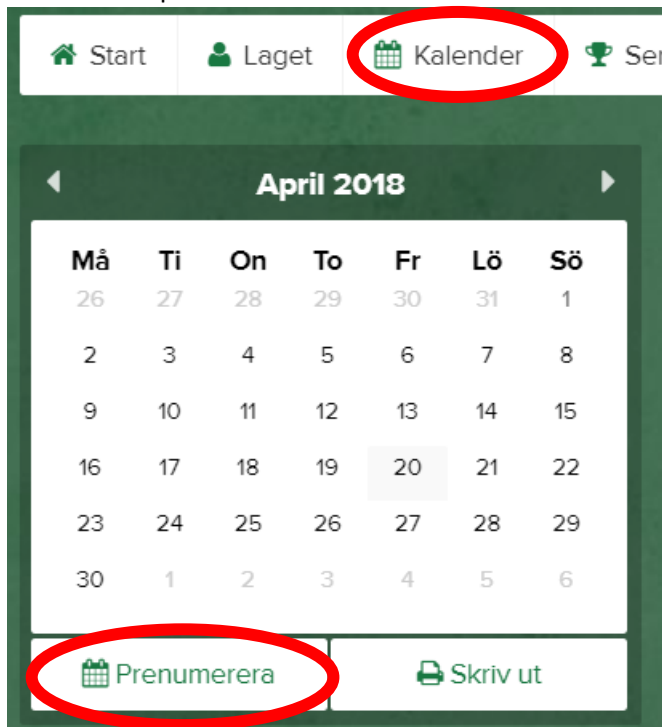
Start Laget Kalender Ser

April 2018

| Må | Ti | On | To | Fr | Lö | Sö |
|---|---|---|---|---|---|---|
| 26 | 27 | 28 | 29 | 30 | 31 | 1 |
| 2 | 3 | 4 | 5 | 6 | 7 | 8 |
| 9 | 10 | 11 | 12 | 13 | 14 | 15 |
| 16 | 17 | 18 | 19 | 20 | 21 | 22 |
| 23 | 24 | 25 | 26 | 27 | 28 | 29 |
| 30 | 1 | 2 | 3 | 4 | 5 | 6 |

Prenumerera Skriv ut